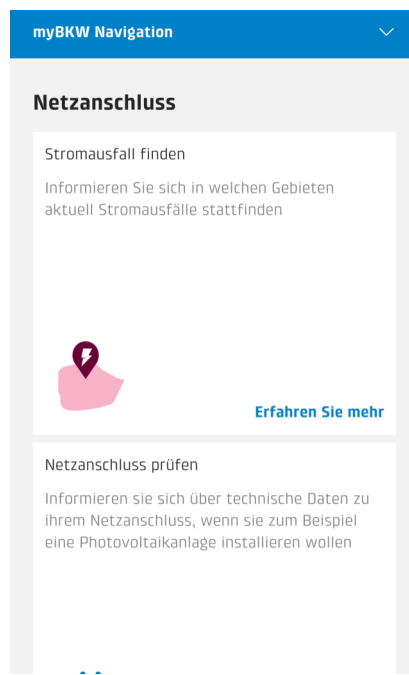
myBKW Navigation

Netzanschluss

Stromausfall finden

Informieren Sie sich in welchen Gebieten aktuell Stromausfälle stattfinden

Erfahren Sie mehr

Netzanschluss prüfen

Informieren sie sich über technische Daten zu ihrem Netzanschluss, wenn sie zum Beispiel eine Photovoltaikanlage installieren wollen